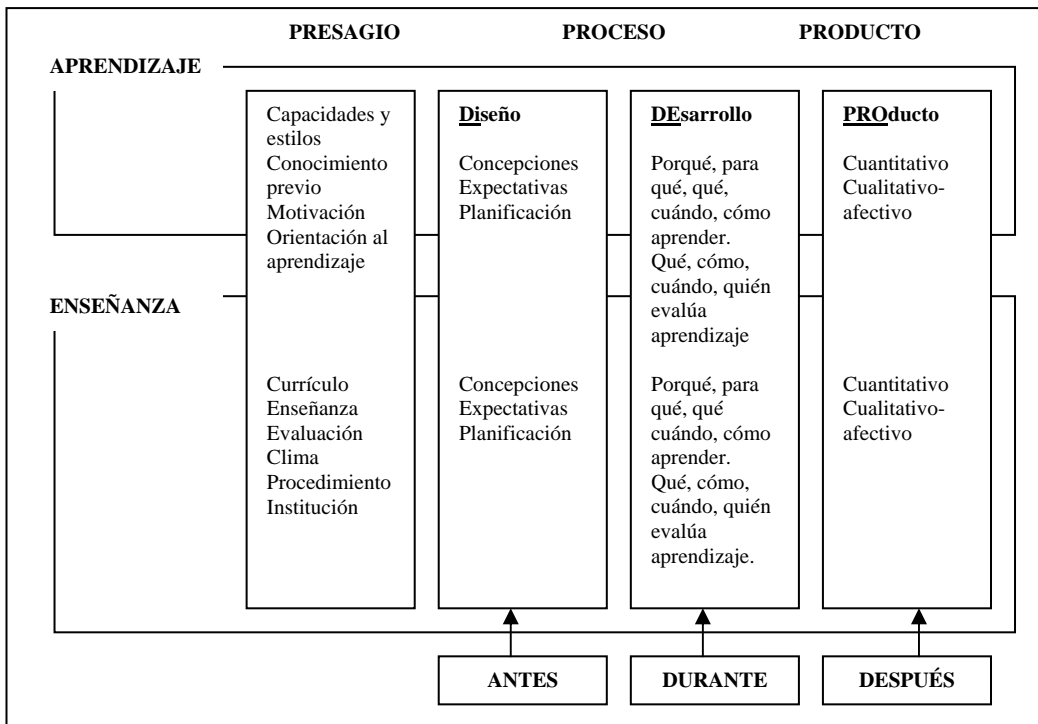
PRESAGIO PROCESO PRODUCTO

APRENDIZAJE

Capacidades y estilos
Conocimiento previo
Motivación
Orientación al aprendizaje

Diseño

Concepciones
Expectativas
Planificación

DEsarrollo

Porqué, para qué, qué, cuándo, cómo aprender.
Qué, cómo, cuándo, quién evalúa aprendizaje

PROducto

Cuantitativo
Cualitativo-afectivo

ENSEÑANZA

Currículo
Enseñanza
Evaluación
Clima
Procedimiento
Institución

Concepciones
Expectativas
Planificación

Porqué, para qué, qué cuándo, cómo aprender.
Qué, cómo, cuándo, quién evalúa aprendizaje.

Cuantitativo
Cualitativo-afectivo

ANTES DURANTE DESPUÉS